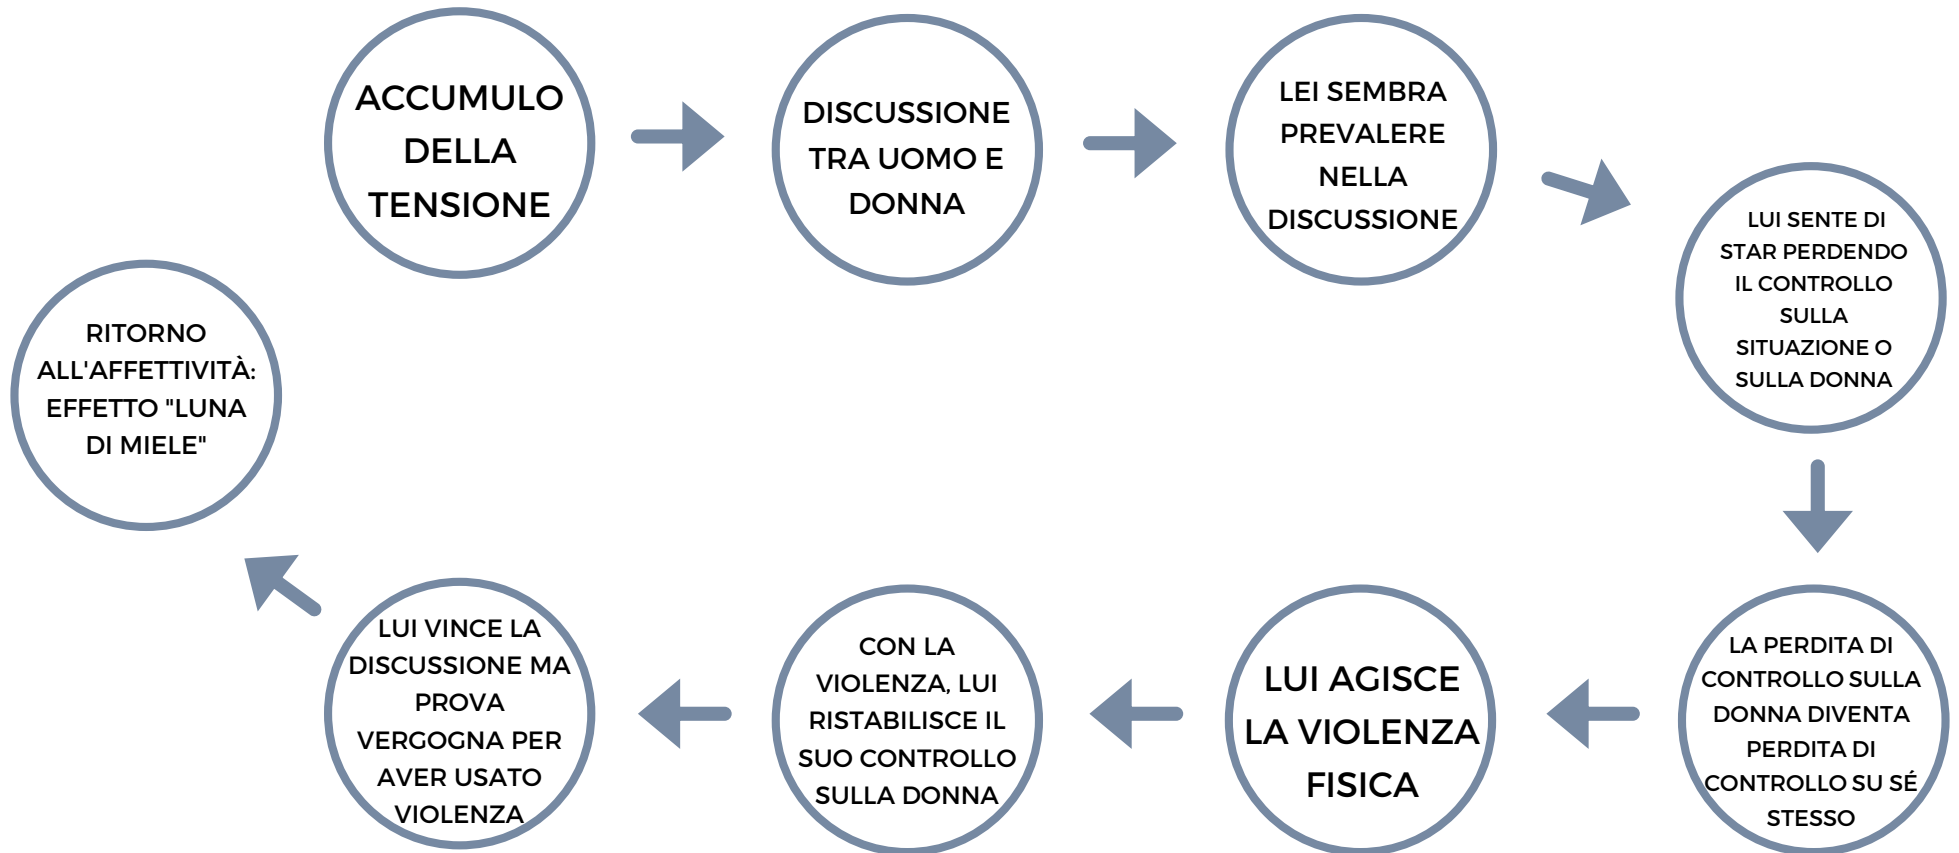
ACCUMULO DELLA TENSIONE

DISCUSSIONE TRA UOMO E DONNA

LEI SEMBRA PREVALERE NELLA DISCUSSIONE

LUI SENTE DI STAR PERDENDO IL CONTROLLO SULLA SITUAZIONE O SULLA DONNA

LA PERDITA DI CONTROLLO SULLA DONNA DIVENTA PERDITA DI CONTROLLO SU SÉ STESSO

LUI AGISCE LA VIOLENZA FISICA

CON LA VIOLENZA, LUI RISTABILISCE IL SUO CONTROLLO SULLA DONNA

LUI VINCE LA DISCUSSIONE MA PROVA VERGOGNA PER AVER USATO VIOLENZA

RITORNO ALL'AFFETTIVITÀ: EFFETTO "LUNA DI MIELE"